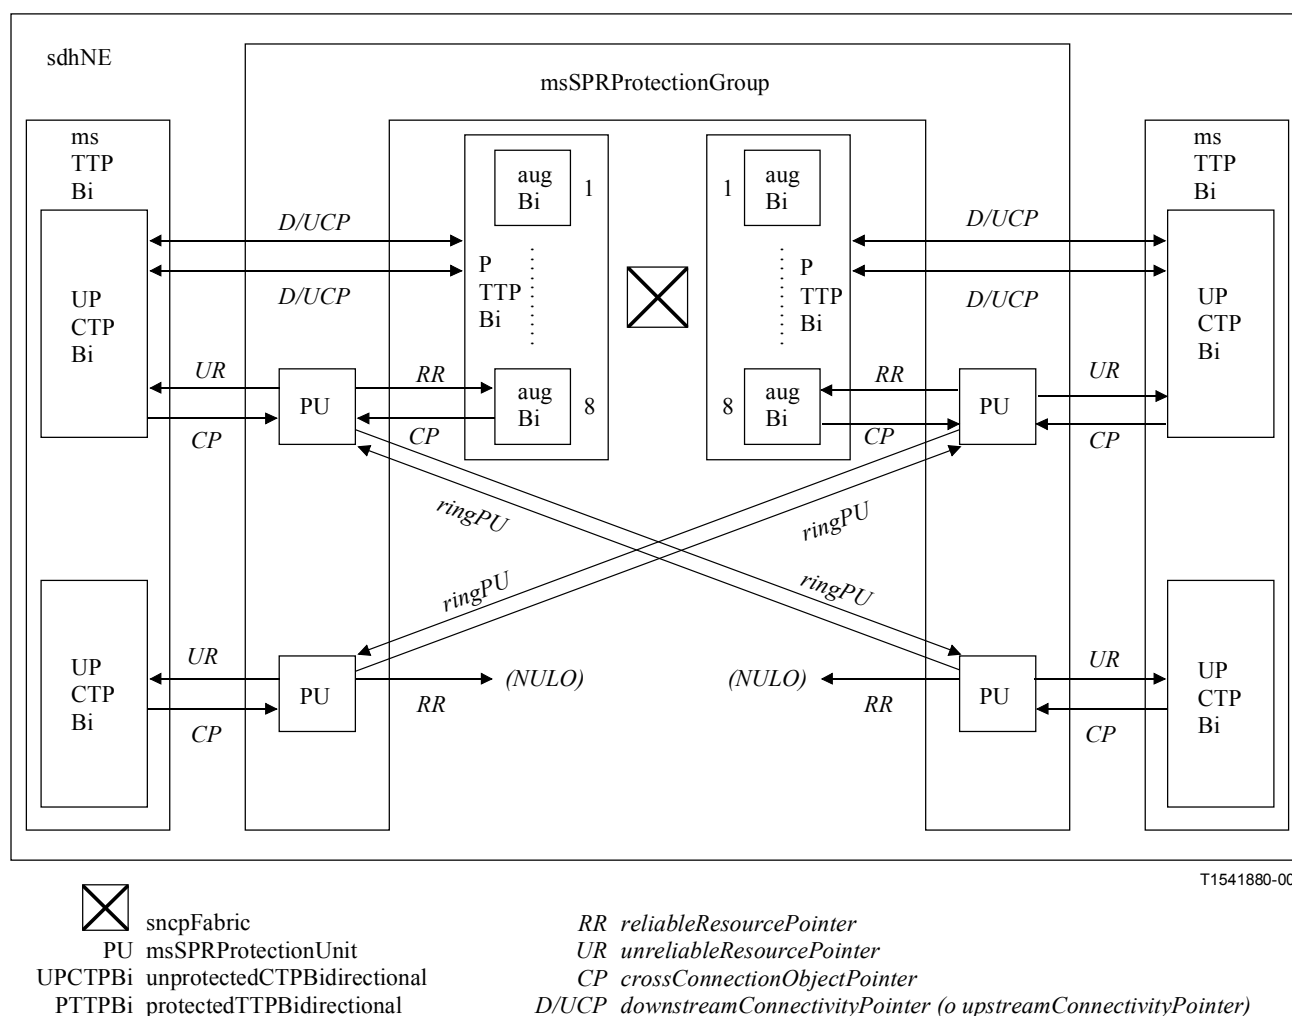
sdhNE

msSPRProtectionGroup

ms TTP Bi

UP CTP Bi

D/UCP

D/UCP

UR

CP

PU

RR

CP

aug Bi

1

P TTP Bi

aug Bi

8

1

aug Bi

P TTP Bi

8

aug Bi

RR

CP

PU

D/UCP

D/UCP

UR

CP

ms TTP Bi

UP CTP Bi

ringPU

ringPU

ringPU

ringPU

UP CTP Bi

UR

CP

PU

RR

(NULO)

(NULO)

RR

PU

UR

CP

UP CTP Bi

T1541880-00

sncpFabric
PU msSPRProtectionUnit
UPCTPBi unprotectedCTPBidirectional
PTTPBi protectedTTPBidirectional

RR reliableResourcePointer
UR unreliableResourcePointer
CP crossConnectionObjectPointer
D/UCP downstreamConnectivityPointer (o upstreamConnectivityPointer)